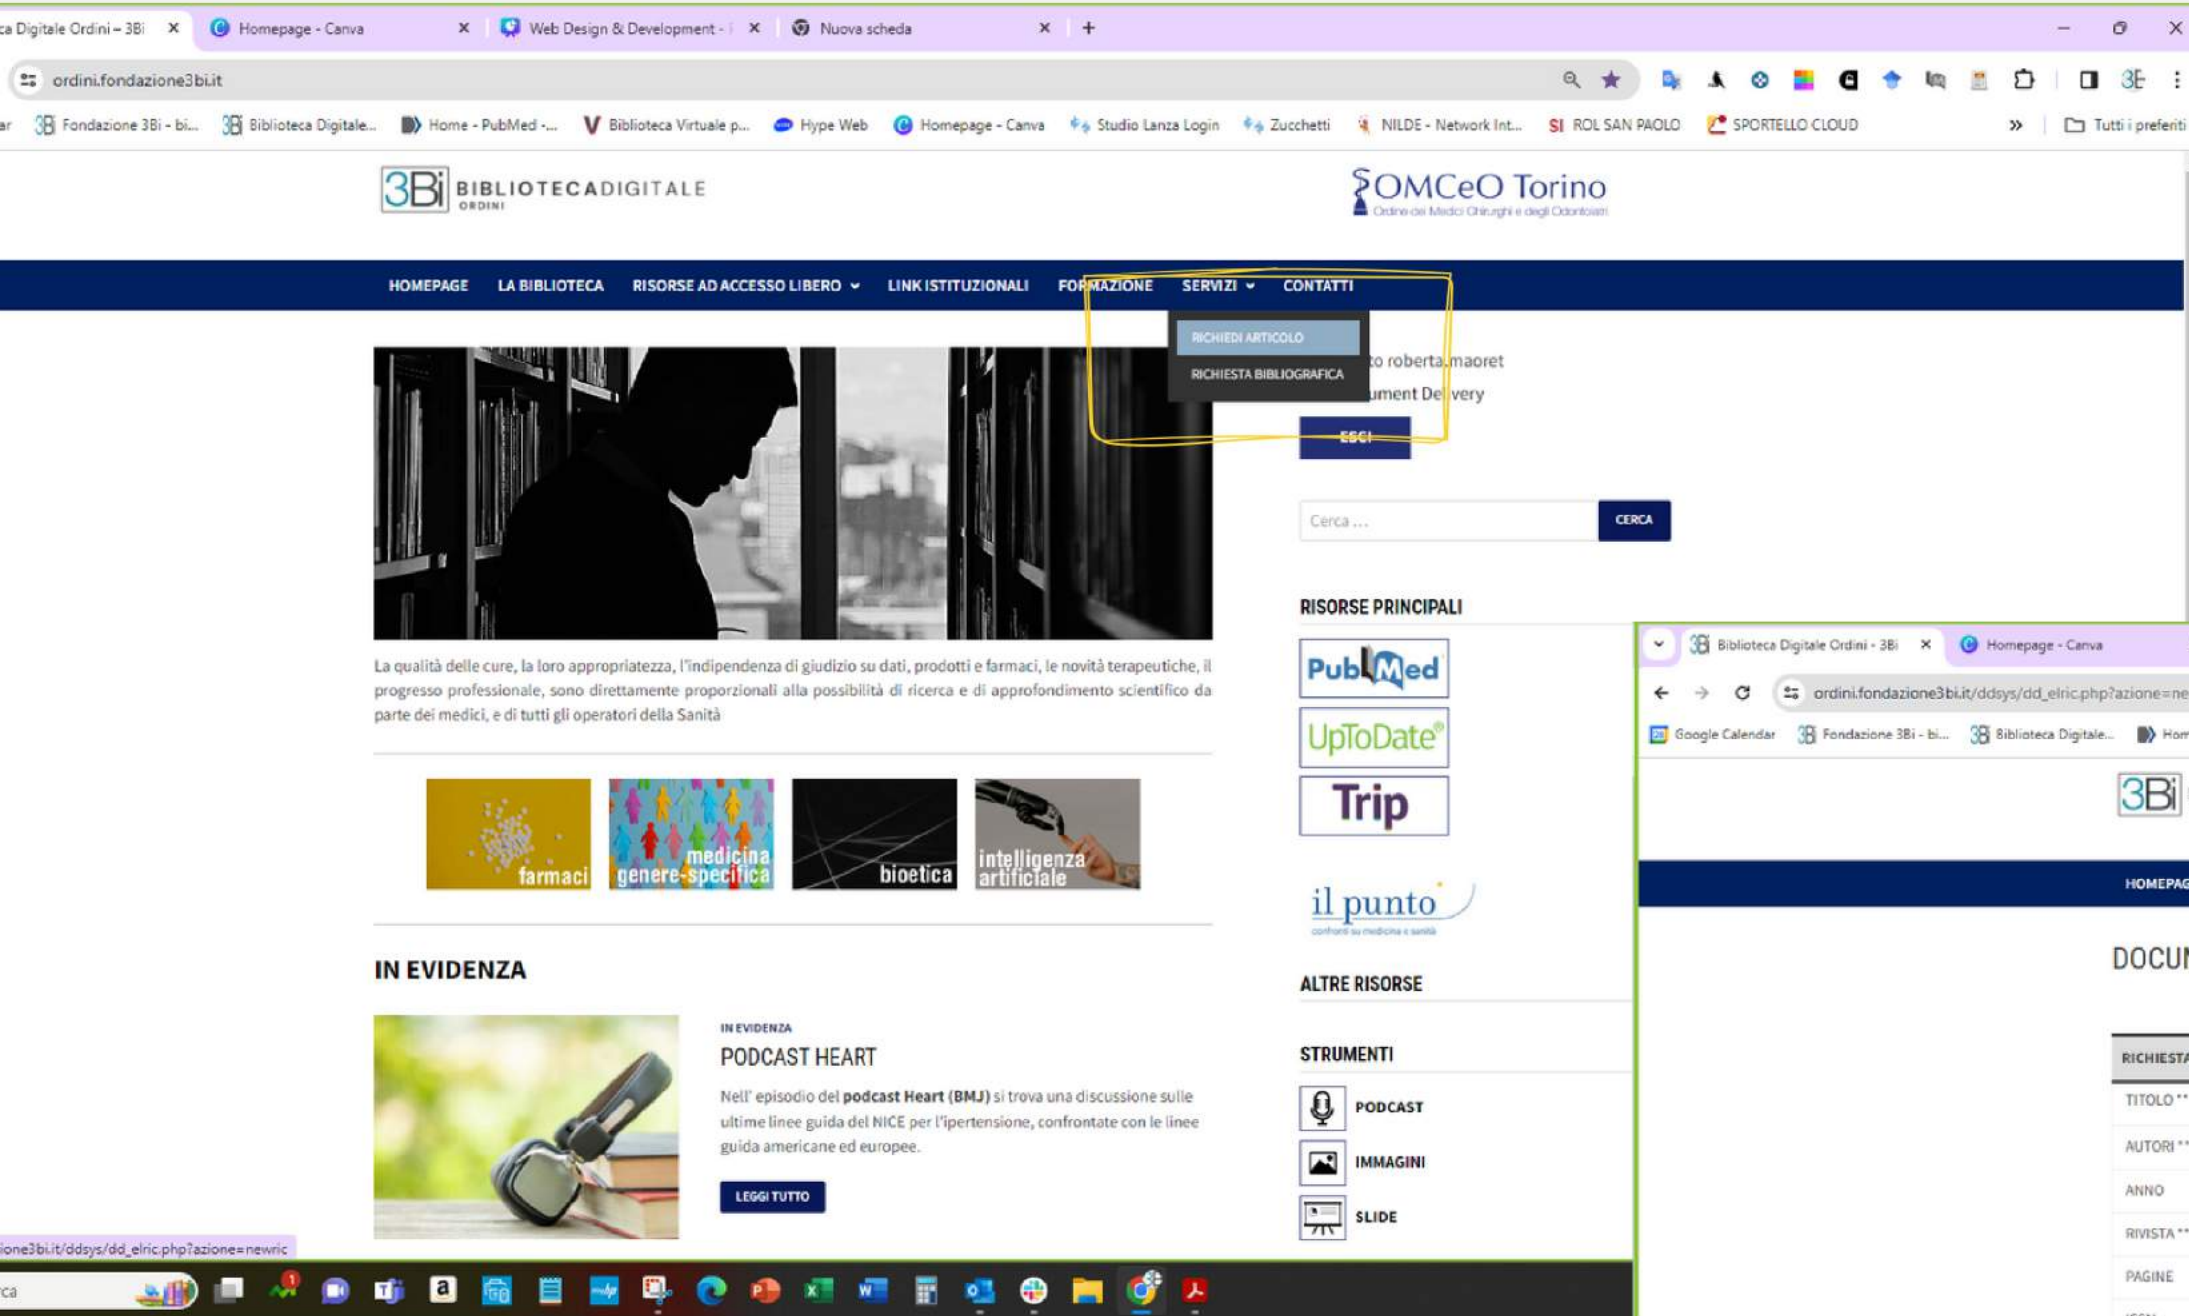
ca Digitale Ordini – 3Bi ×
Homepage - Canva ×
Web Design & Development - ×
Nuova scheda ×
+

ordini.fondazione3bi.it

ar Fondazione 3Bi - bi... Biblioteca Digitale... Home - PubMed -... Biblioteca Virtuale p... Hype Web Homepage - Canva Studio Lanza Login Zucchetti NILDE - Network Int... ROL SAN PAOLO SPORTELLO CLOUD » Tutti i preferiti

3Bi BIBLIOTECADIGITALE ORDINI

OMCeO Torino
Ordine dei Medici Chirurghi e degli Odontoiatri

HOMEPAGE LA BIBLIOTECA RISORSE AD ACCESSO LIBERO LINK ISTITUZIONALI FORMAZIONE SERVIZI CONTATTI

RICHIEDI ARTICOLO
RICHIESTA BIBLIOGRAFICA

to roberta.maoret
ument Delivery
ESCI

Cerca ...
CERCA

La qualità delle cure, la loro appropriatezza, l'indipendenza di giudizio su dati, prodotti e farmaci, le novità terapeutiche, il progresso professionale, sono direttamente proporzionali alla possibilità di ricerca e di approfondimento scientifico da parte dei medici, e di tutti gli operatori della Sanità

farmaci
medicina genere-specifica
bioetica
intelligenza artificiale

RISORSE PRINCIPALI
PubMed
UpToDate
Trip
il punto
confronti su medicina e sanità

ALTRE RISORSE
STRUMENTI
PODCAST
IMMAGINI
SLIDE

IN EVIDENZA

IN EVIDENZA
PODCAST HEART
Nell' episodio del podcast Heart (BMJ) si trova una discussione sulle ultime linee guida del NICE per l'ipertensione, confrontate con le linee guida americane ed europee.
LEGGI TUTTO

Biblioteca Digitale Ordini - 3Bi ×
Homepage - Canva
ordini.fondazione3bi.it/ddsys/dd_elric.php?azione=ne
Google Calendar Fondazione 3Bi - bi... Biblioteca Digitale... Hom
3Bi
HOMEPAG
DOCUN
RICHIESTA
TITOLO **
AUTORI **
ANNO
RIVISTA **
PAGINE

ione3bi.it/ddsys/dd_elric.php?azione=newric
ca